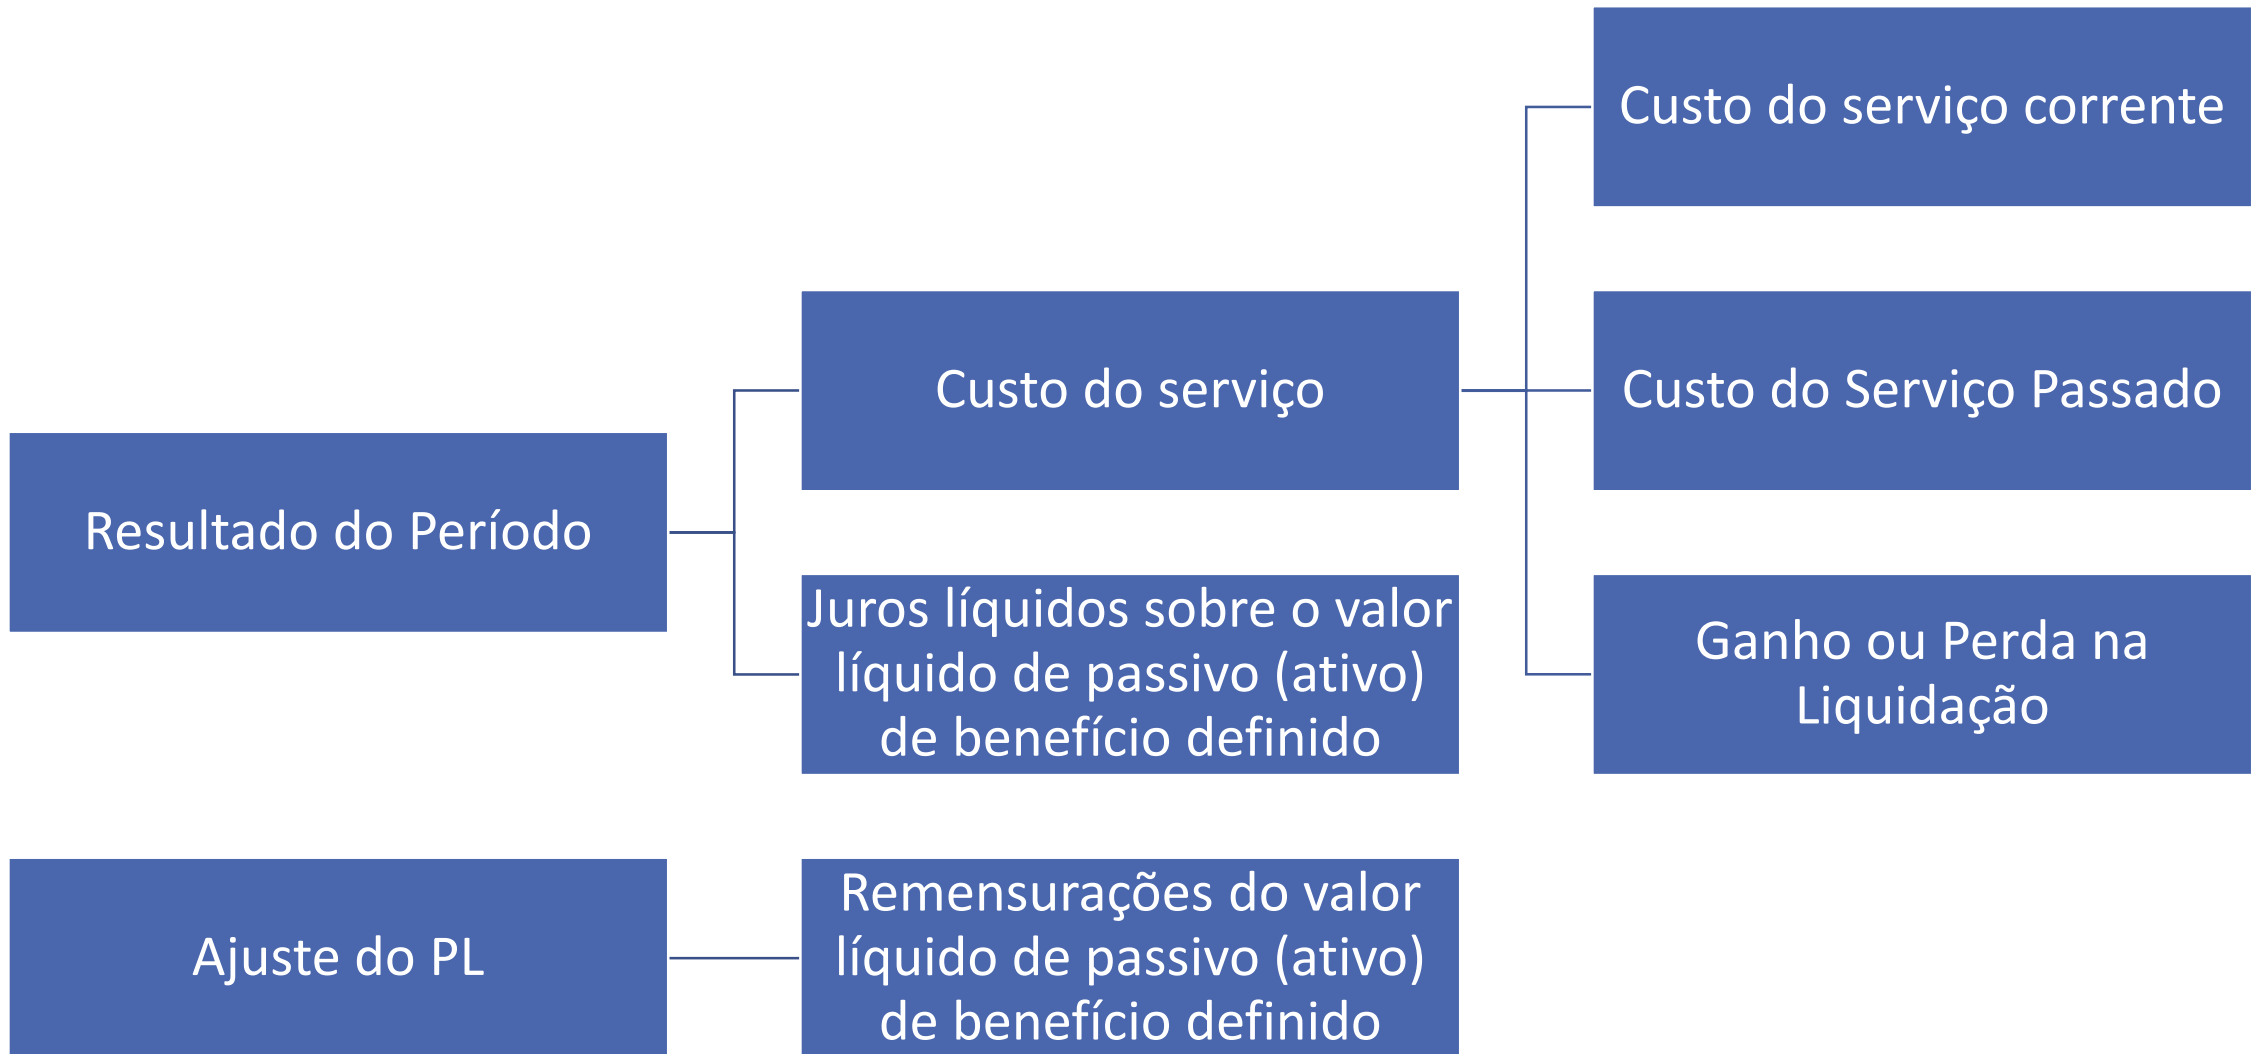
Resultado do Período

Custo do serviço

Juros líquidos sobre o valor líquido de passivo (ativo) de benefício definido

Custo do serviço corrente

Custo do Serviço Passado

Ganho ou Perda na Liquidação

Ajuste do PL

Remensurações do valor líquido de passivo (ativo) de benefício definido